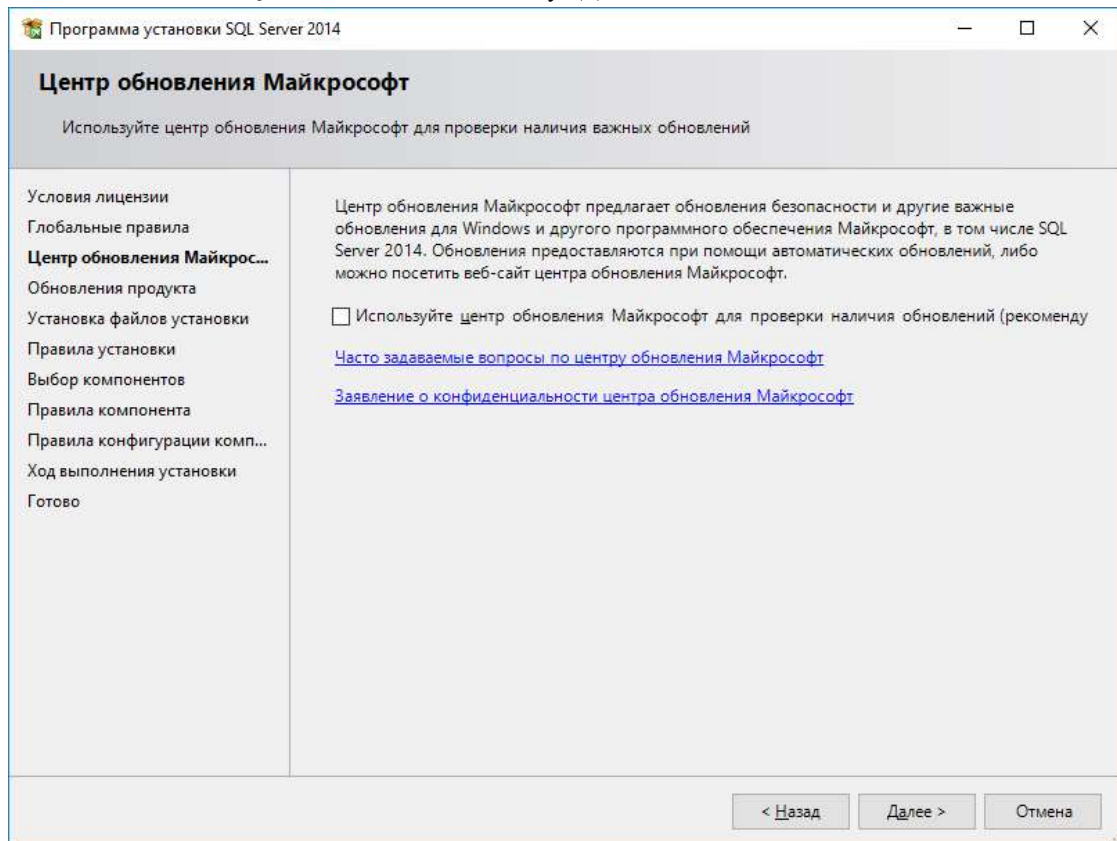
Программа установки SQL Server 2014

Центр обновления Майкрософт

Используйте центр обновления Майкрософт для проверки наличия важных обновлений

Условия лицензии
Глобальные правила
Центр обновления Майкрос...
Обновления продукта
Установка файлов установки
Правила установки
Выбор компонентов
Правила компонента
Правила конфигурации комп...
Ход выполнения установки
Готово

Центр обновления Майкрософт предлагает обновления безопасности и другие важные обновления для Windows и другого программного обеспечения Майкрософт, в том числе SQL Server 2014. Обновления предоставляются при помощи автоматических обновлений, либо можно посетить веб-сайт центра обновления Майкрософт.

Используйте центр обновления Майкрософт для проверки наличия обновлений (рекоменду

Часто задаваемые вопросы по центру обновления Майкрософт

Заявление о конфиденциальности центра обновления Майкрософт

< Назад   Далее >   Отмена